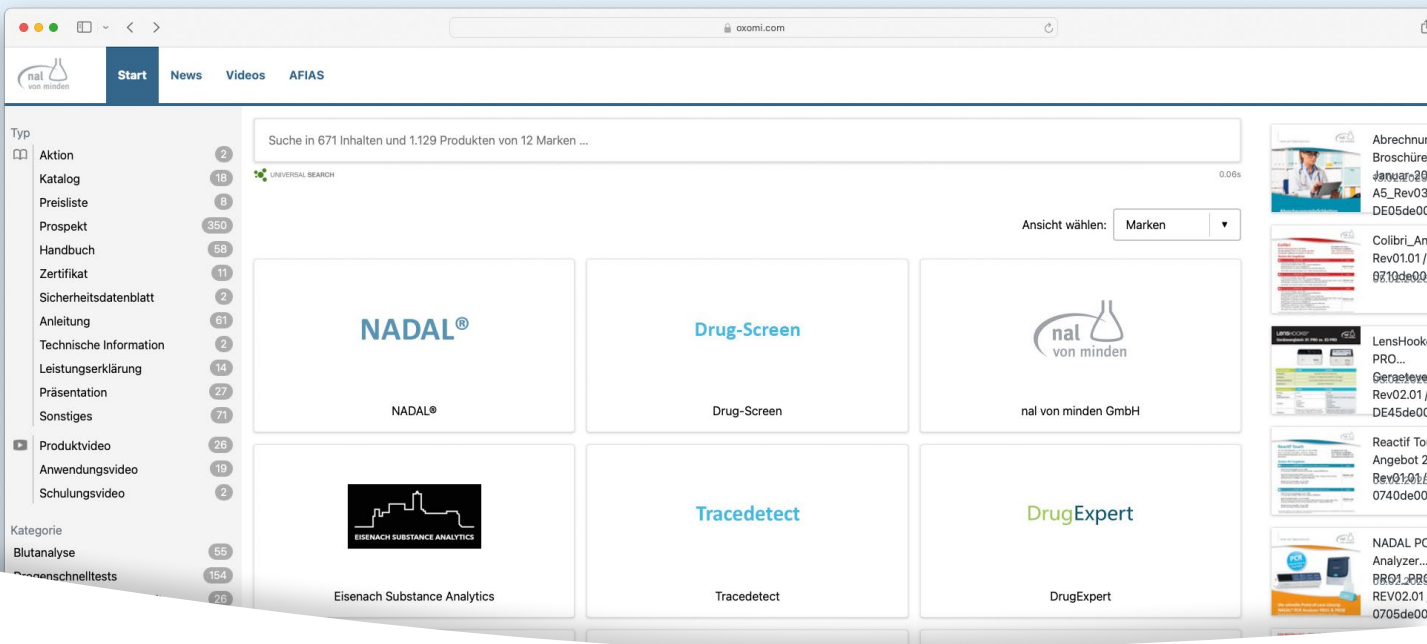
oxomi.com

nal von minden

Start News Videos AFIAS

Typ
Aktion 2
Katalog 18
Preisliste 8
Prospekt 350
Handbuch 58
Zertifikat 11
Sicherheitsdatenblatt 2
Anleitung 61
Technische Information 2
Leistungserklärung 14
Präsentation 27
Sonstiges 71
Produktvideo 26
Anwendungsvideo 19
Schulungsvideo 2

Kategorie
Blutanalyse 55
Drogenschnelltests 154
26

Suche in 671 Inhalten und 1.129 Produkten von 12 Marken ...

UNIVERSAL SEARCH

0.06s

Ansicht wählen: Marken

NADAL®
NADAL®

Drug-Screen
Drug-Screen

nal von minden
nal von minden GmbH

EISENACH SUBSTANCE ANALYTICS
Eisenach Substance Analytics

Tracedetect
Tracedetect

DrugExpert
DrugExpert

Abrechnu
Broschüre
Januar 20
A5_Rev03
DE05de00

Colibri_An
Rev01.01 /
0710de00

LensHook
PRO...
Geraeteve
Rev02.01 /
DE45de00

Reactif To
Angebot 2
Rev01.01 /
0740de00

NADAL PC
Analyzer...
PRO1_PRO
REV02.01
0705de00